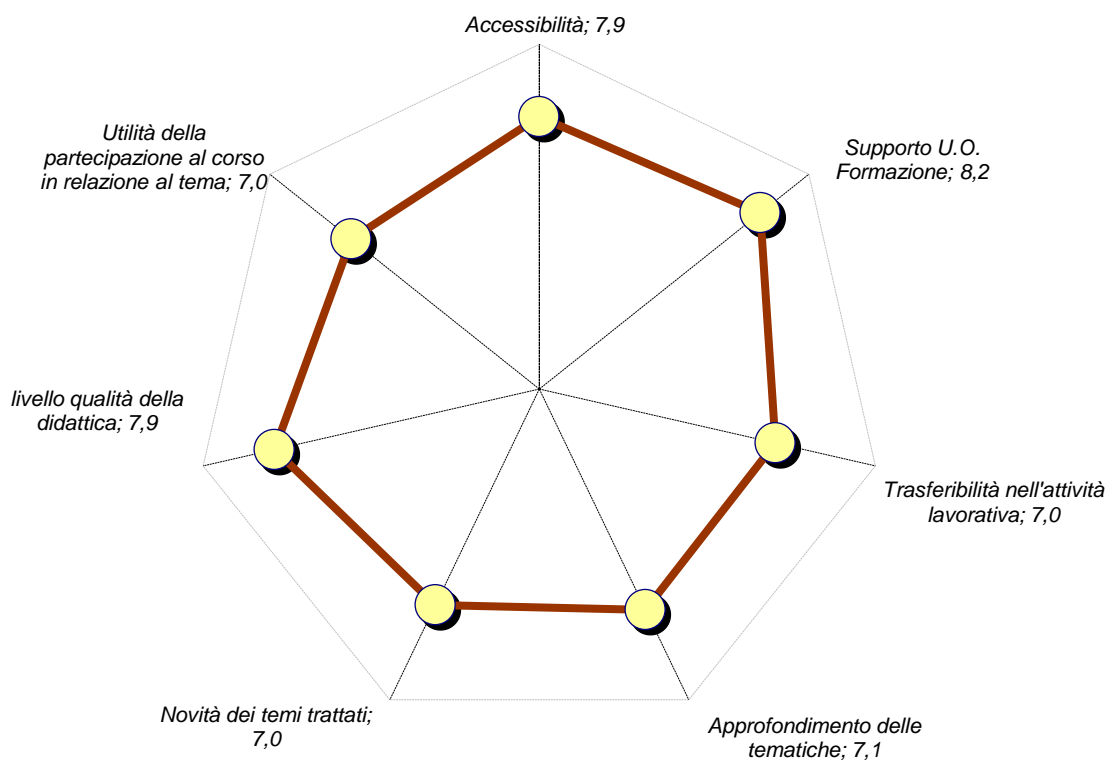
Accessibilità; 7,9

Supporto U.O. Formazione; 8,2

Trasferibilità nell'attività lavorativa; 7,0

Approfondimento delle tematiche; 7,1

Novità dei temi trattati; 7,0

livello qualità della didattica; 7,9

Utilità della partecipazione al corso in relazione al tema; 7,0